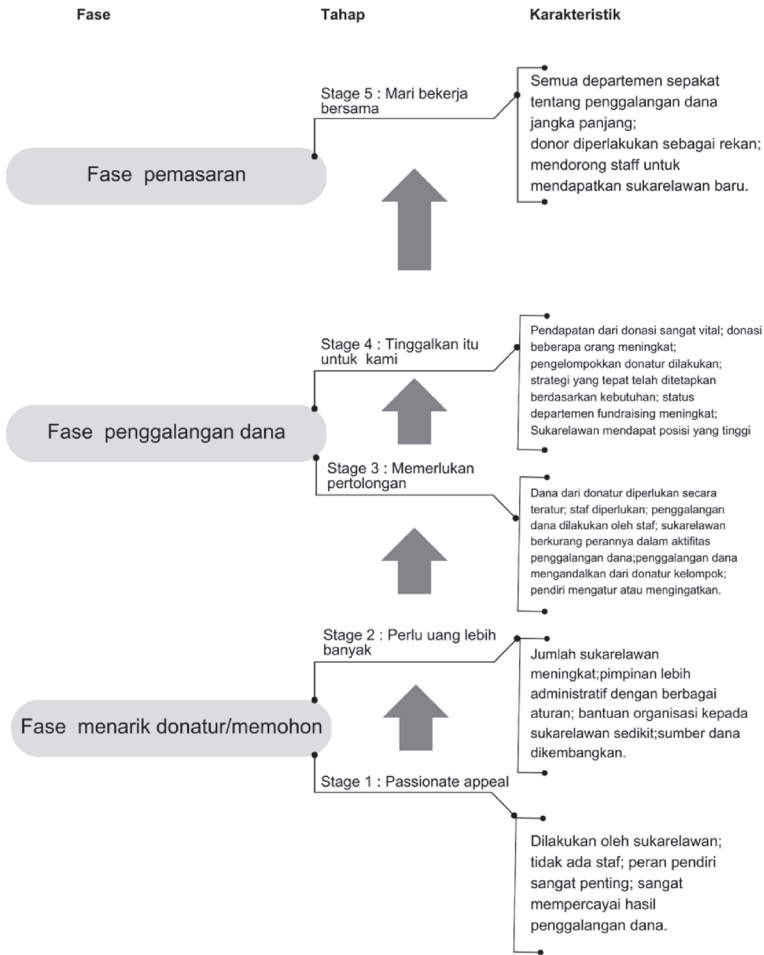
Fase

Tahap

Karakteristik

Stage 5 : Mari bekerja bersama

Semua departemen sepakat tentang penggalangan dana jangka panjang; donor diperlakukan sebagai rekan; mendorong staff untuk mendapatkan sukarelawan baru.

Fase pemasaran

Stage 4 : Tinggalkan itu untuk kami

Pendapatan dari donasi sangat vital; donasi beberapa orang meningkat; pengelompokkan donatur dilakukan; strategi yang tepat telah ditetapkan berdasarkan kebutuhan; status departemen fundraising meningkat; Sukarelawan mendapat posisi yang tinggi

Fase penggalangan dana

Stage 3 : Memerlukan pertolongan

Dana dari donatur diperlukan secara teratur; staf diperlukan; penggalangan dana dilakukan oleh staf; sukarelawan berkurang perannya dalam aktifitas penggalangan dana;penggalangan dana mengandalkan dari donatur kelompok; pendiri mengatur atau mengingatkan.

Stage 2 : Perlu uang lebih banyak

Jumlah sukarelawan meningkat;pimpinan lebih administratif dengan berbagai aturan; bantuan organisasi kepada sukarelawan sedikit;sumber dana dikembangkan.

Fase menarik donatur/memohon

Stage 1 : Passionate appeal

Dilakukan oleh sukarelawan; tidak ada staf; peran pendiri sangat penting; sangat mempercayai hasil penggalangan dana.